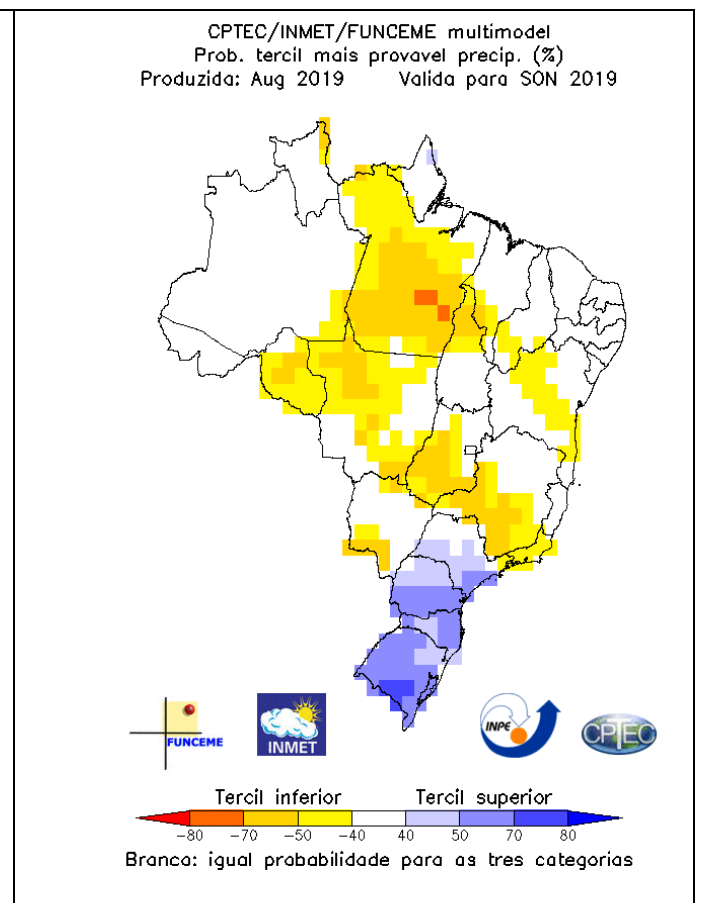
CPTEC/INMET/FUNCEME multimodel
Prob. tercil mais provavel precip. (%)
Produzida: Aug 2019     Valida para SON 2019

FUNCEME
INMET
INPE
CPTEC

Tercil inferior     Tercil superior
-80 -70 -50 -40 40 50 70 80
Branco: igual probabilidade para as tres categorias